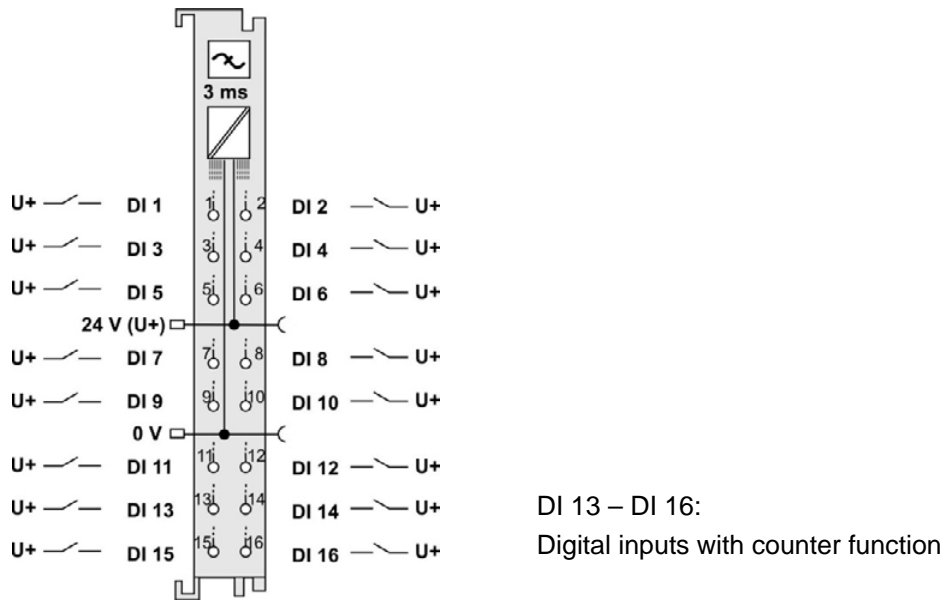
3 ms

U+ DI 1 1 2 DI 2 U+
U+ DI 3 3 4 DI 4 U+
U+ DI 5 5 6 DI 6 U+
24 V (U+)
U+ DI 7 7 8 DI 8 U+
U+ DI 9 9 10 DI 10 U+
0 V
U+ DI 11 11 12 DI 12 U+
U+ DI 13 13 14 DI 14 U+
U+ DI 15 15 16 DI 16 U+

DI 13 – DI 16:
Digital inputs with counter function